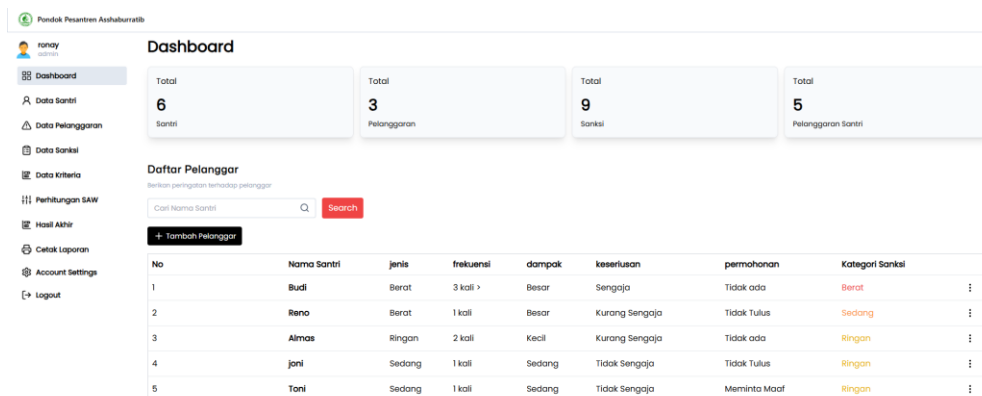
Pondok Pesantren Asshaburratib

ronay
admin

Dashboard
Data Santri
Data Pelanggaran
Data Sanksi
Data Kriteria
Perhitungan SAW
Hasil Akhir
Cetak Laporan
Account Settings
Logout

Dashboard

Total
6
Santri

Total
3
Pelanggaran

Total
9
Sanksi

Total
5
Pelanggaran Santri

Daftar Pelanggar
Berikan peringatan terhadap pelanggar

Cari Nama Santri
Search

+ Tambah Pelanggar

| No | Nama Santri | jenis | frekuensi | dampak | keseriusan | permohonan | Kategori Sanksi |
|---|---|---|---|---|---|---|---|
| 1 | Budi | Berat | 3 kali > | Besar | Sengaja | Tidak ada | Berat |
| 2 | Reno | Berat | 1 kali | Besar | Kurang Sengaja | Tidak Tulus | Sedang |
| 3 | Almas | Ringan | 2 kali | Kecil | Kurang Sengaja | Tidak ada | Ringan |
| 4 | joni | Sedang | 1 kali | Sedang | Tidak Sengaja | Tidak Tulus | Ringan |
| 5 | Toni | Sedang | 1 kali | Sedang | Tidak Sengaja | Meminta Maaf | Ringan |